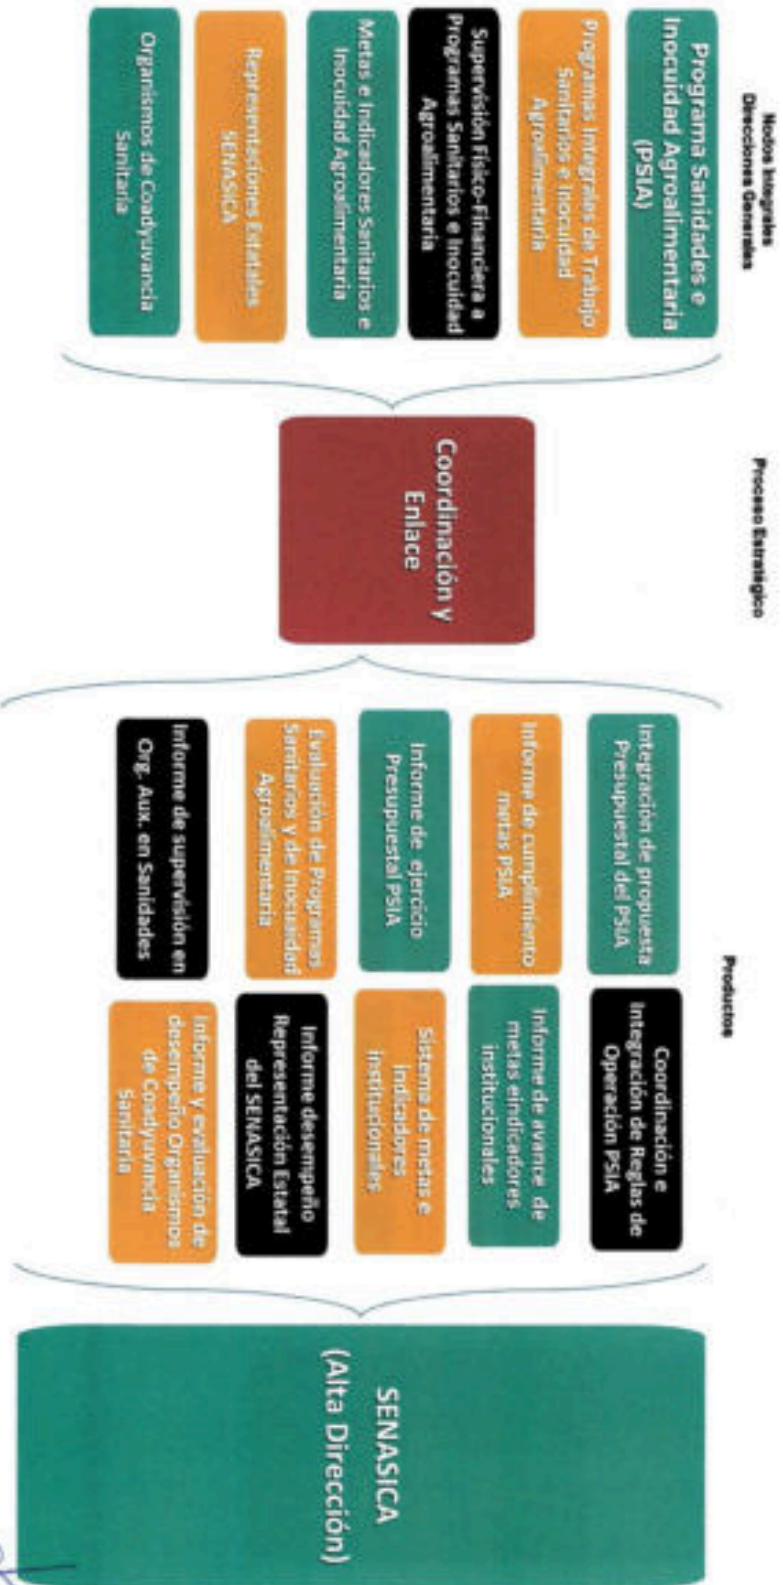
Nodos Integrales
Direcciones Generales

Programa Sanidades e Inocuidad Agroalimentaria (PSIA)

Programas Integrales de Trabajo Sanitarios e Inocuidad Agroalimentaria

Supervisión Físico-Financiera a Programas Sanitarios e Inocuidad Agroalimentaria

Metas e Indicadores Sanitarios e Inocuidad Agroalimentaria

Representaciones Estatales SENASICA

Organismos de Coadyuvancia Sanitaria

Proceso Estratégico

Coordinación y Enlace

Productos

Integración de propuesta Presupuestal del PSIA

Informe de cumplimiento metas PSIA

Informe de ejercicio Presupuestal PSIA

Evaluación de Programas Sanitarios y de Inocuidad Agroalimentaria

Informe de supervisión en Org. Aux. en Sanidades

Coordinación e Integración de Reglas de Operación PSIA

Informe de avance de metas eindicadores institucionales

Sistema de metas e indicadores institucionales

Informe desempeño Representación Estatal del SENASICA

Informe y evaluación de desempeño Organismos de Coadyuvancia Sanitaria

SENASICA (Alta Dirección)